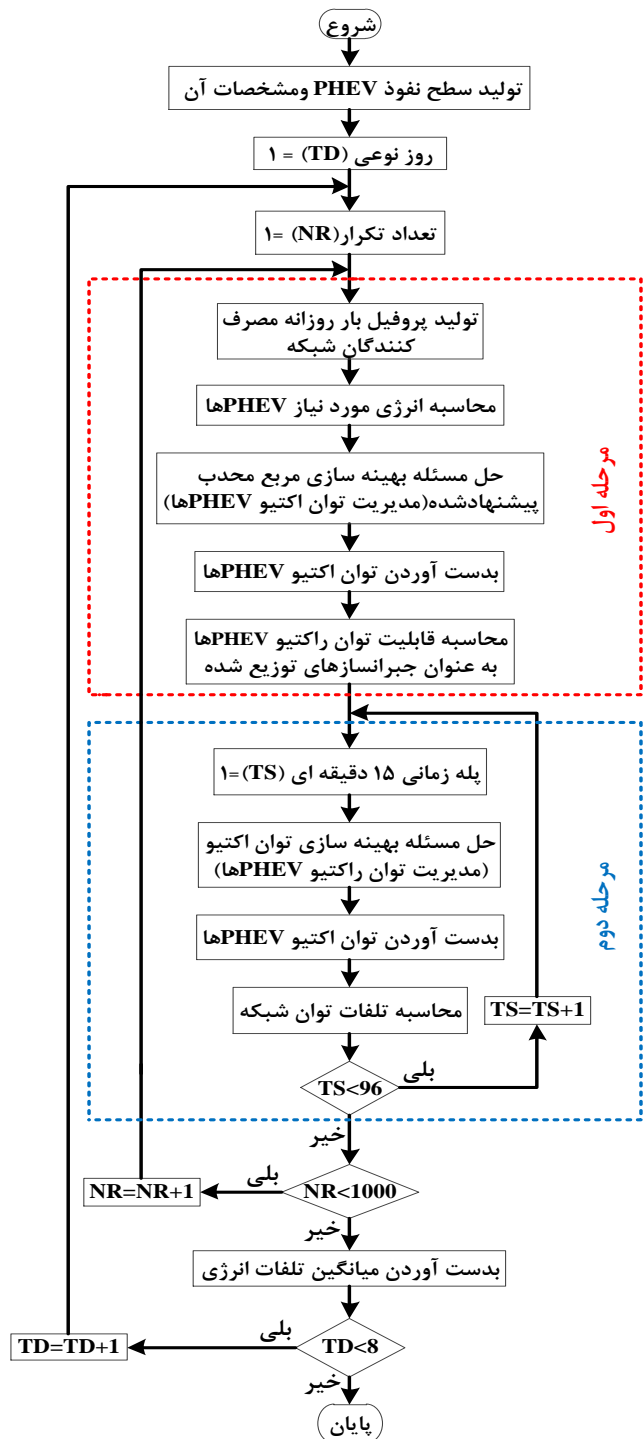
شروع

تولید سطح نفوذ PHEV ومشخصات آن

روز نوعی (TD) = ۱

تعداد تکرار (NR) =۱

تولید پروفیل بار روزانه مصرف کنندگان شبکه

محاسبه انرژی مورد نیاز PHEVها

حل مسئله بهینه سازی مربع محدب پیشنهادشده(مدیریت توان اکتیو PHEVها)

بدست آوردن توان اکتیو PHEVها

محاسبه قابلیت توان راکتیو PHEVها به عنوان جبرانسازهای توزیع شده

مرحله اول

پله زمانی ۱۵ دقیقه ای (TS) =۱

حل مسئله بهینه سازی توان اکتیو (مدیریت توان راکتیو PHEVها)

بدست آوردن توان اکتیو PHEVها

محاسبه تلفات توان شبکه

TS=TS+1

مرحله دوم

TS<96

بلی

خیر

NR<1000

بلی

NR=NR+1

خیر

بدست آوردن میانگین تلفات انرژی

TD<8

بلی

TD=TD+1

خیر

پایان